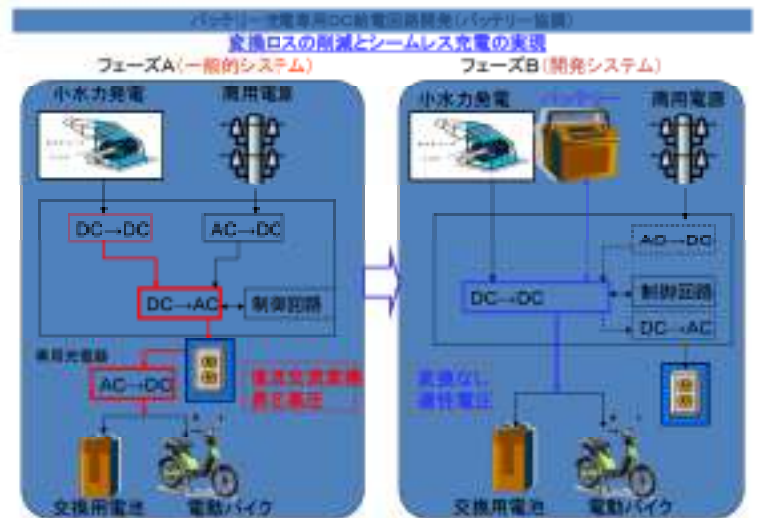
バッテリー充電専用DC給電回路開発（バッテリー協調）

変換ロスの削減とシームレス充電の実現

フェーズA（一般的システム）

小水力発電

商用電源

DC→DC

AC→DC

DC→AC

制御回路

専用充電器

AC→DC

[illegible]

交換用電池

電動バイク

フェーズB（開発システム）

小水力発電

バッテリー

商用電源

AC→DC

DC→DC

制御回路

DC→AC

変換なし
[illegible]

交換用電池

電動バイク